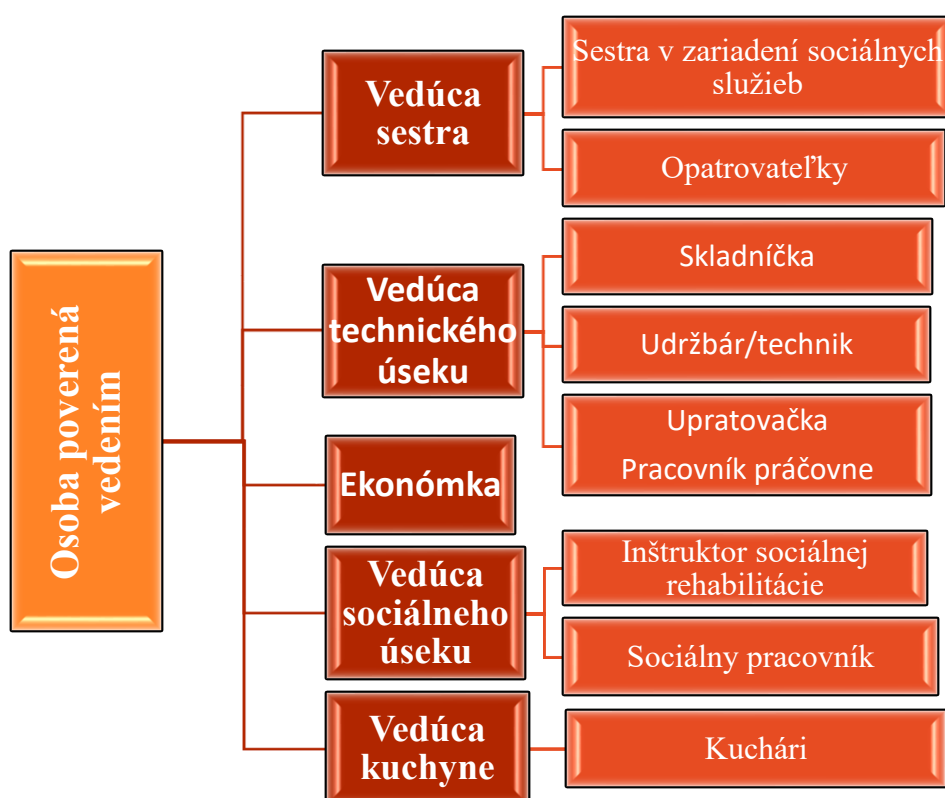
Osoba poverená vedením

Vedúca sestra

Sestra v zariadení sociálnych služieb

Opatrovateľky

Vedúca technického úseku

Skladníčka

Udržbár/technik

Upratovačka

Pracovník práčovne

Ekonómka

Vedúca sociálneho úseku

Inštruktor sociálnej rehabilitácie

Sociálny pracovník

Vedúca kuchyne

Kuchári